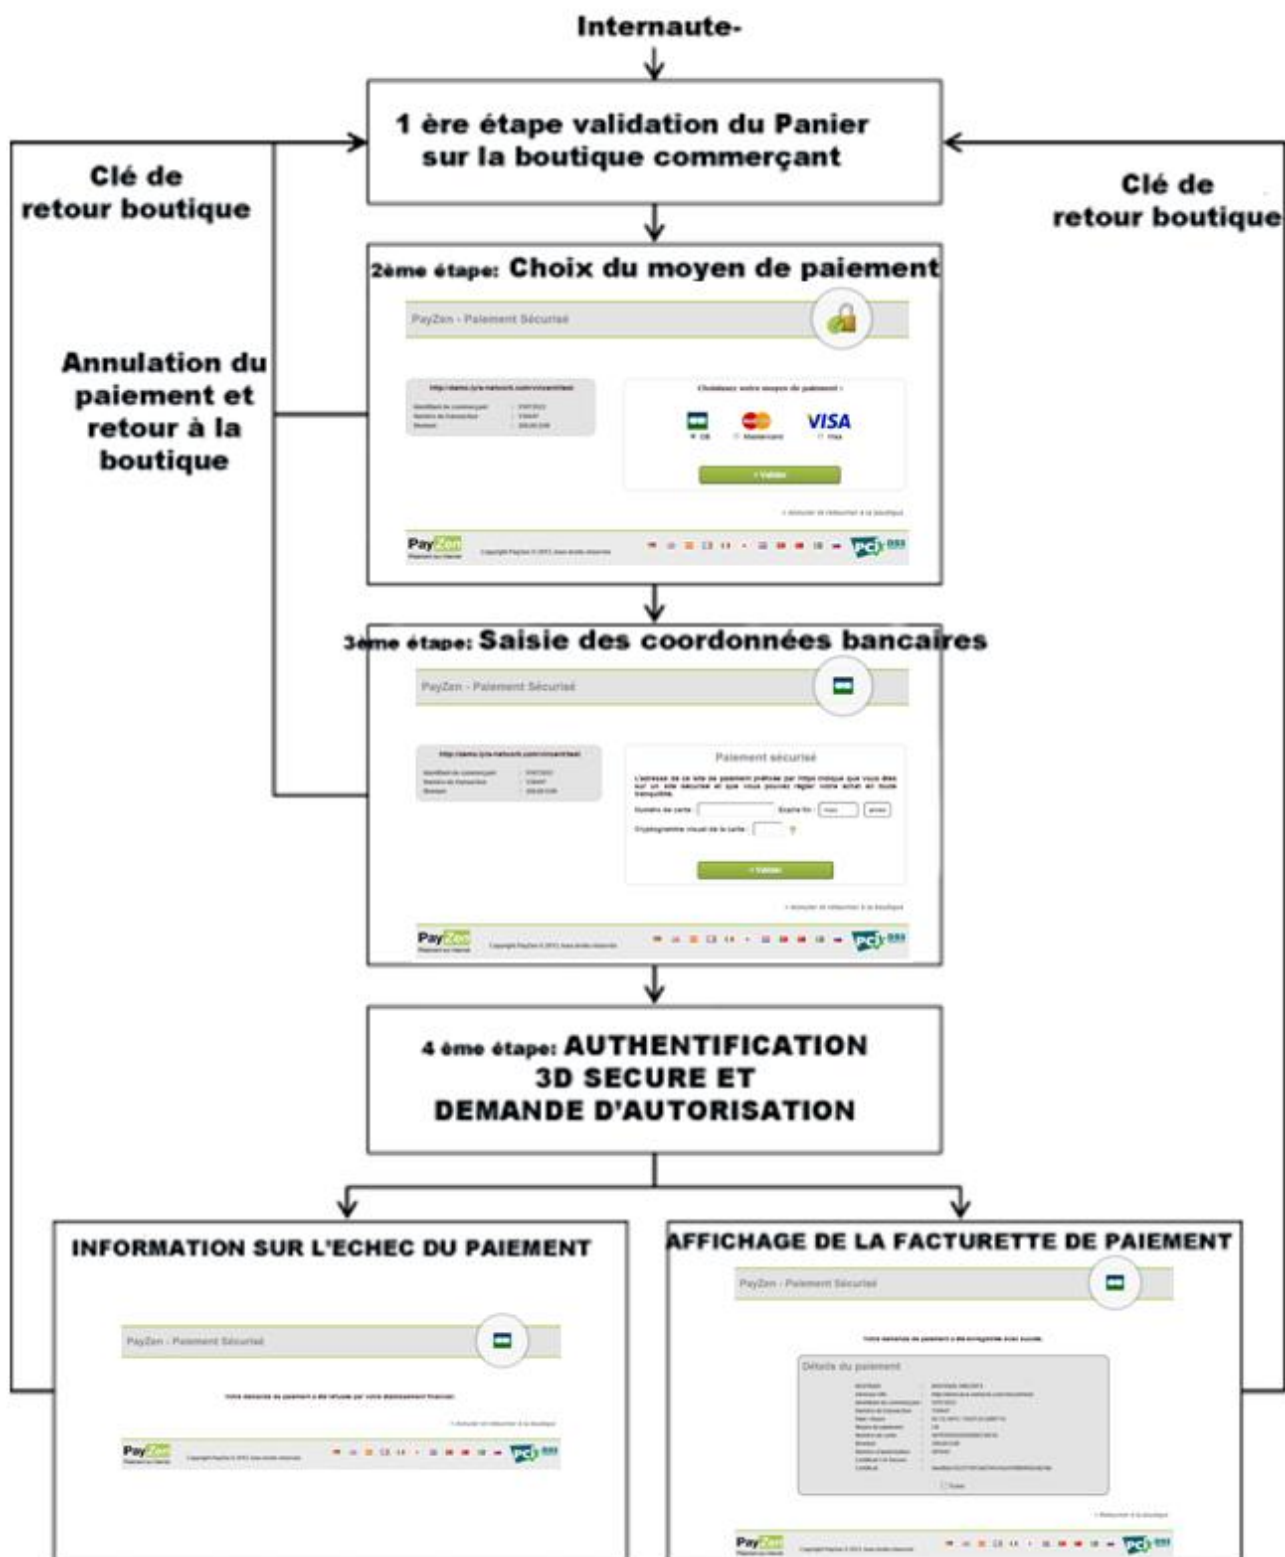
Internaute-

1 ère étape validation du Panier sur la boutique commerçant

Clé de retour boutique

Clé de retour boutique

2ème étape: Choix du moyen de paiement

PayZen - Paiement Sécurisé

Annulation du paiement et retour à la boutique

Choisissez votre moyen de paiement :

CB Mastercard VISA

Valider

PayZen

3ème étape: Saisie des coordonnées bancaires

PayZen - Paiement Sécurisé

Paiement sécurisé

Numéro de carte

Valider

PayZen

4 ème étape: AUTHENTIFICATION 3D SECURE ET DEMANDE D'AUTORISATION

INFORMATION SUR L'ECHEC DU PAIEMENT

PayZen - Paiement Sécurisé

PayZen

AFFICHAGE DE LA FACTURETTE DE PAIEMENT

PayZen - Paiement Sécurisé

Détails du paiement

PayZen